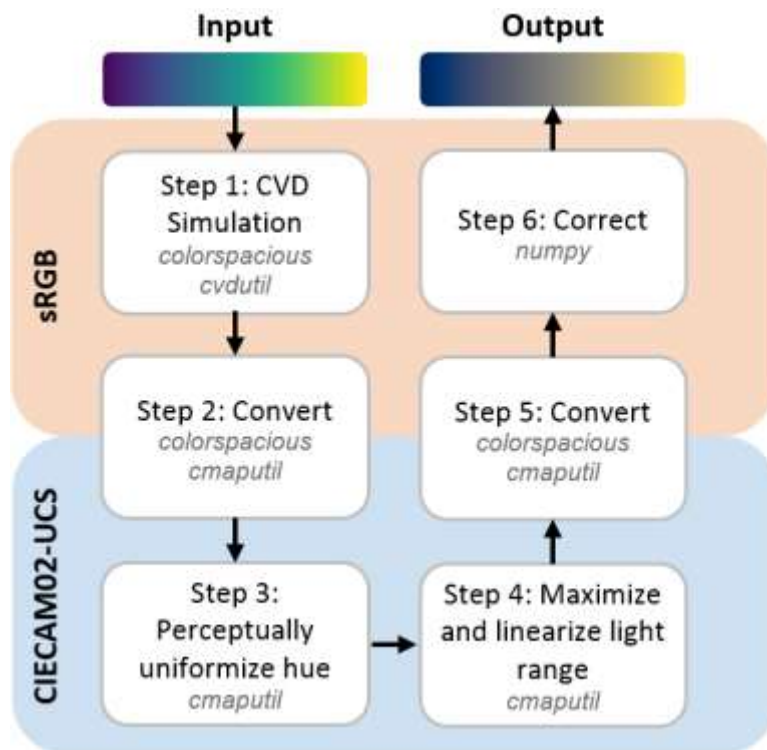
Input

Output

sRGB

Step 1: CVD Simulation
*colorspacious*
*cvdutil*

Step 6: Correct
*numpy*

Step 2: Convert
*colorspacious*
*cmaputil*

Step 5: Convert
*colorspacious*
*cmaputil*

CIECAM02-UCS

Step 3: Perceptually uniformize hue
*cmaputil*

Step 4: Maximize and linearize light range
*cmaputil*